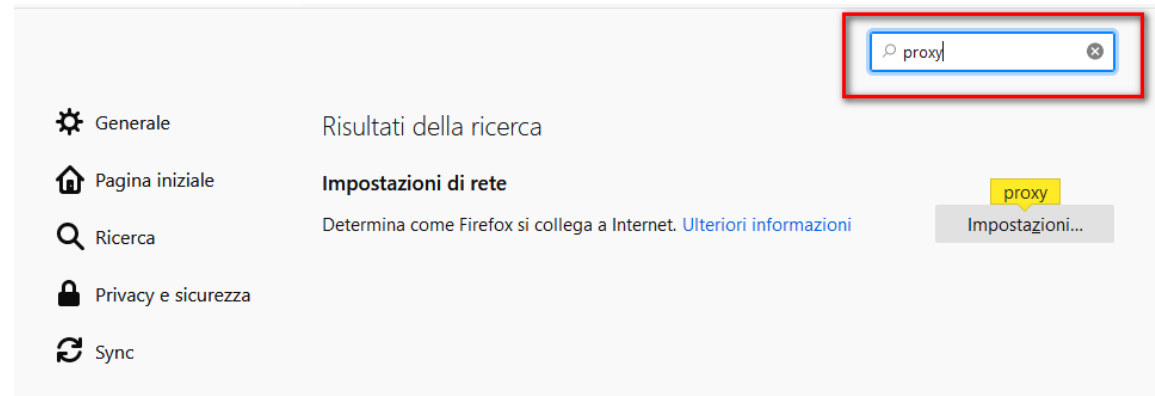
proxy

Generale

Pagina iniziale

Ricerca

Privacy e sicurezza

Sync

Risultati della ricerca

Impostazioni di rete

Determina come Firefox si collega a Internet. Ulteriori informazioni

proxy

Impostazioni...